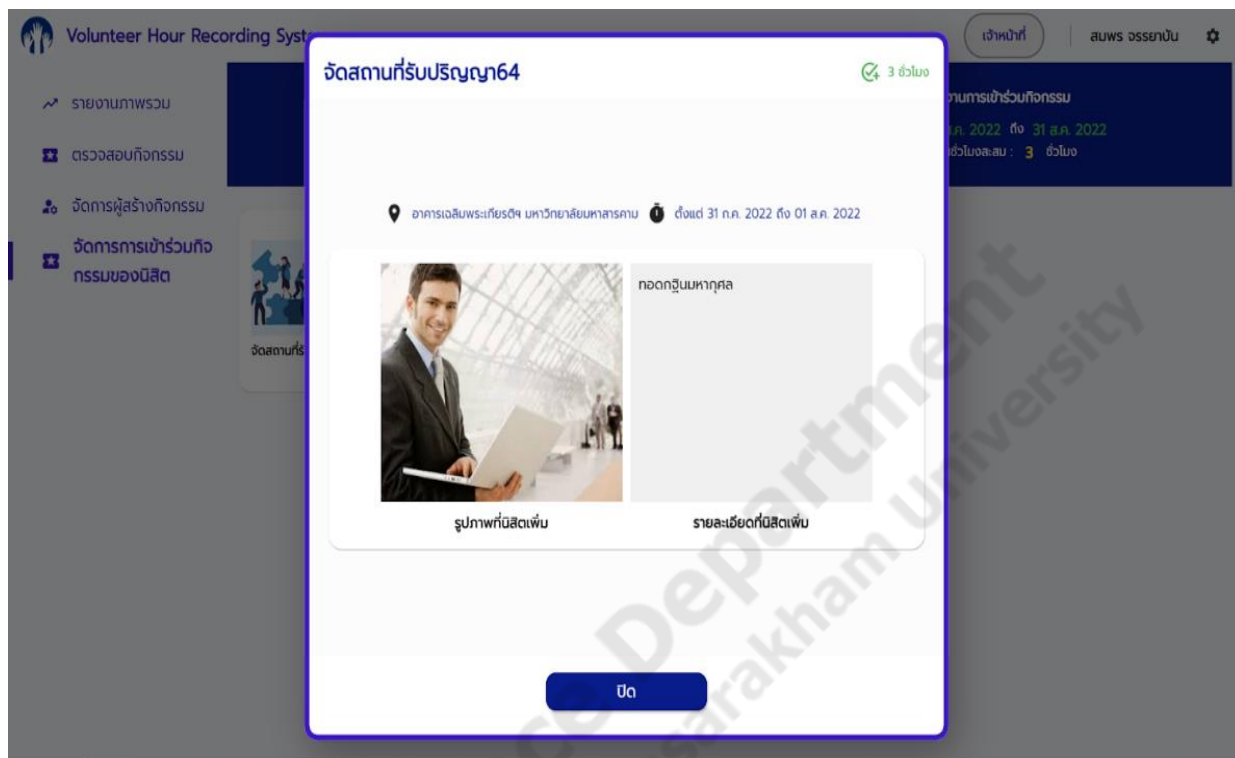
Volunteer Hour Recording Syst

เจ้าหน้าที่ | สมพร จรรยาบัน

รายงานภาพรวม

ตรวจสอบกิจกรรม

จัดการผู้สร้างกิจกรรม

จัดการการเข้าร่วมกิจกรรมของนิสิต

จัดสถานที่ร

งานการเข้าร่วมกิจกรรม

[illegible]ก. 2022 ถึง 31 ส.ค. 2022

ชั่วโมงสะสม : 3 ชั่วโมง

จัดสถานที่รับปริญญา64

3 ชั่วโมง

อาคารเฉลิมพระเกียรติฯ มหาวิทยาลัยมหาสารคาม ตั้งแต่ 31 ก.ค. 2022 ถึง 01 ส.ค. 2022

ทอดกฐินมหากุศล

รูปภาพที่นิสิตเพิ่ม

รายละเอียดที่นิสิตเพิ่ม

ปิด

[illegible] Department Sarakham University